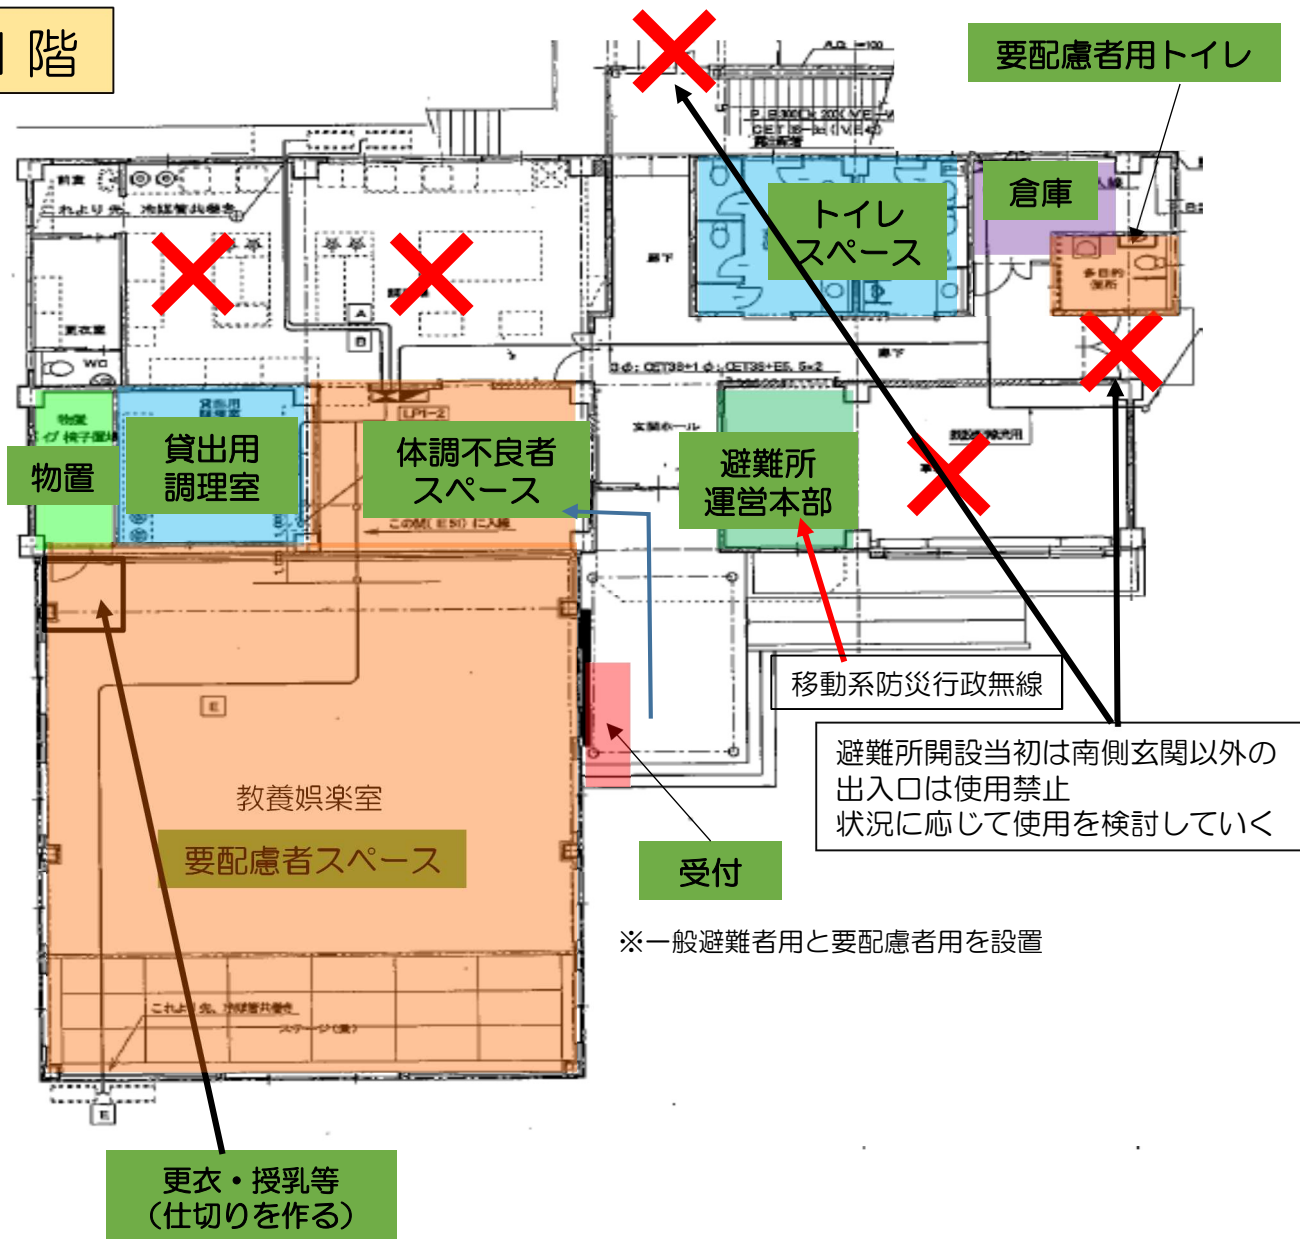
1階

要配慮者用トイレ

トイレ
スペース

倉庫

物置

貸出用
調理室

体調不良者
スペース

避難所
運営本部

移動系防災行政無線

避難所開設当初は南側玄関以外の
出入口は使用禁止
状況に応じて使用を検討していく

教養娯楽室

要配慮者スペース

受付

※一般避難者用と要配慮者用を設置

更衣・授乳等
（仕切りを作る）